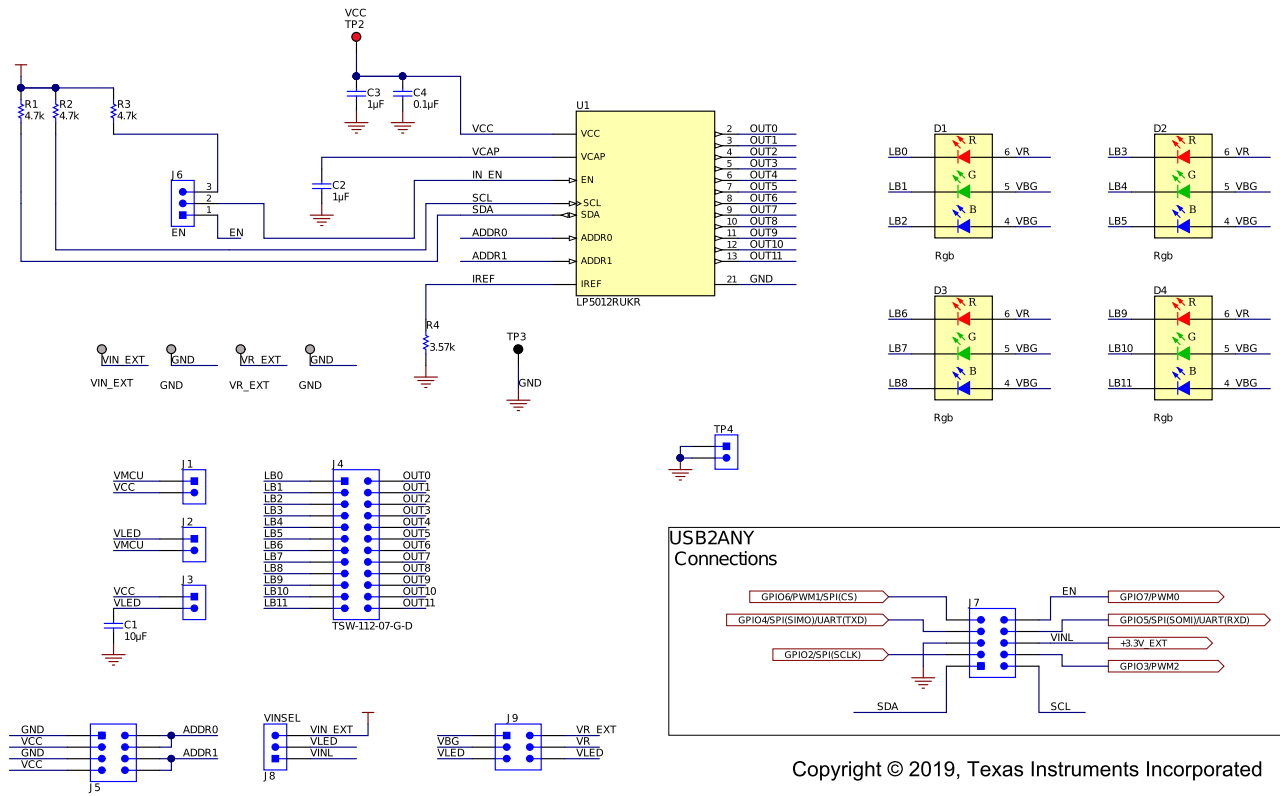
VCC
TP2

R1
4.7k
R2
4.7k
R3
4.7k

C3
1µF
C4
0.1µF

C2
1µF

J6
3
2
1
EN
EN

U1
VCC
VCAP
EN
SCL
SDA
ADDR0
ADDR1
IREF
LP5012RUKR

VCC
VCAP
IN_EN
SCL
SDA
ADDR0
ADDR1
IREF

2 OUT0
3 OUT1
4 OUT2
5 OUT3
6 OUT4
7 OUT5
8 OUT6
9 OUT7
10 OUT8
11 OUT9
12 OUT10
13 OUT11
21 GND

R4
3.57k

TP3
GND

VIN_EXT
GND
VR_EXT
GND
VIN_EXT
GND
VR_EXT
GND

D1
LB0 R 6 VR
LB1 G 5 VBG
LB2 B 4 VBG
Rgb

D2
LB3 R 6 VR
LB4 G 5 VBG
LB5 B 4 VBG
Rgb

D3
LB6 R 6 VR
LB7 G 5 VBG
LB8 B 4 VBG
Rgb

D4
LB9 R 6 VR
LB10 G 5 VBG
LB11 B 4 VBG
Rgb

TP4

J1
VMCU
VCC

J2
VLED
VMCU

J3
VCC
VLED
C1
10µF

J4
LB0 OUT0
LB1 OUT1
LB2 OUT2
LB3 OUT3
LB4 OUT4
LB5 OUT5
LB6 OUT6
LB7 OUT7
LB8 OUT8
LB9 OUT9
LB10 OUT10
LB11 OUT11
TSW-112-07-G-D

USB2ANY
Connections

GPIO6/PWM1/SPI(CS)
GPIO4/SPI(SIMO)/UART(TXD)
GPIO2/SPI(SCLK)
J7
EN
GPIO7/PWM0
GPIO5/SPI(SOMI)/UART(RXD)
VINL
+3.3V_EXT
GPIO3/PWM2
SDA
SCL

GND
VCC
GND
VCC
J5
ADDR0
ADDR1

VINSEL
VIN_EXT
VLED
VINL
J8

J9
VBG
VLED
VR_EXT
VR
VLED

Copyright © 2019, Texas Instruments Incorporated